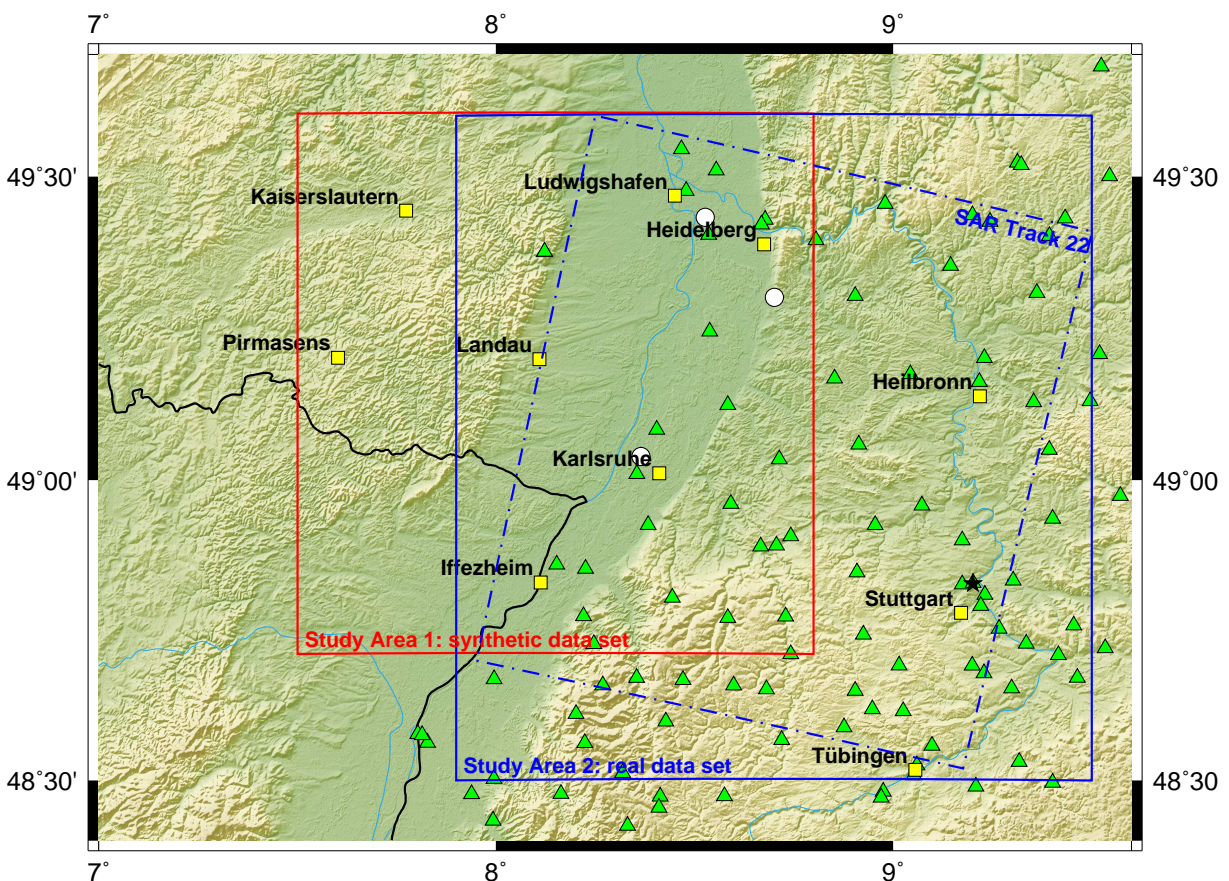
7°
8°
9°
49°30'
49°30'
49°00'
49°00'
48°30'
48°30'
Kaiserslautern
Ludwigshafen
Heidelberg
SAR Track 22
Pirmasens
Landau
Heilbronn
Karlsruhe
Iffezheim
Stuttgart
Study Area 1: synthetic data set
Tübingen
Study Area 2: real data set
7°
8°
9°